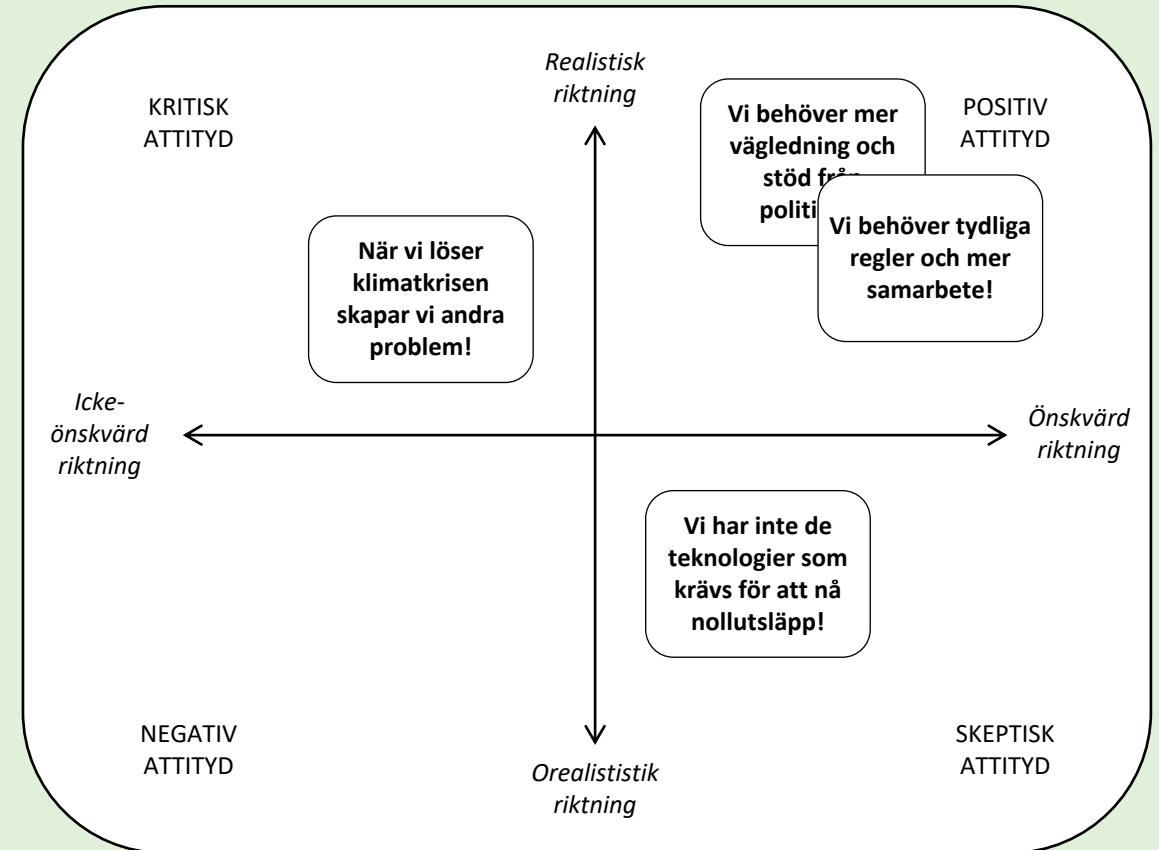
Realistisk riktning

KRITISK ATTITYD

Vi behöver mer vägledning och stöd från politi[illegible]

POSITIV ATTITYD

Vi behöver tydliga regler och mer samarbete!

När vi löser klimatkrisen skapar vi andra problem!

Icke-önskvärd riktning

Önskvärd riktning

Vi har inte de teknologier som krävs för att nå nollutsläpp!

NEGATIV ATTITYD

SKEPTISK ATTITYD

Orealististik riktning